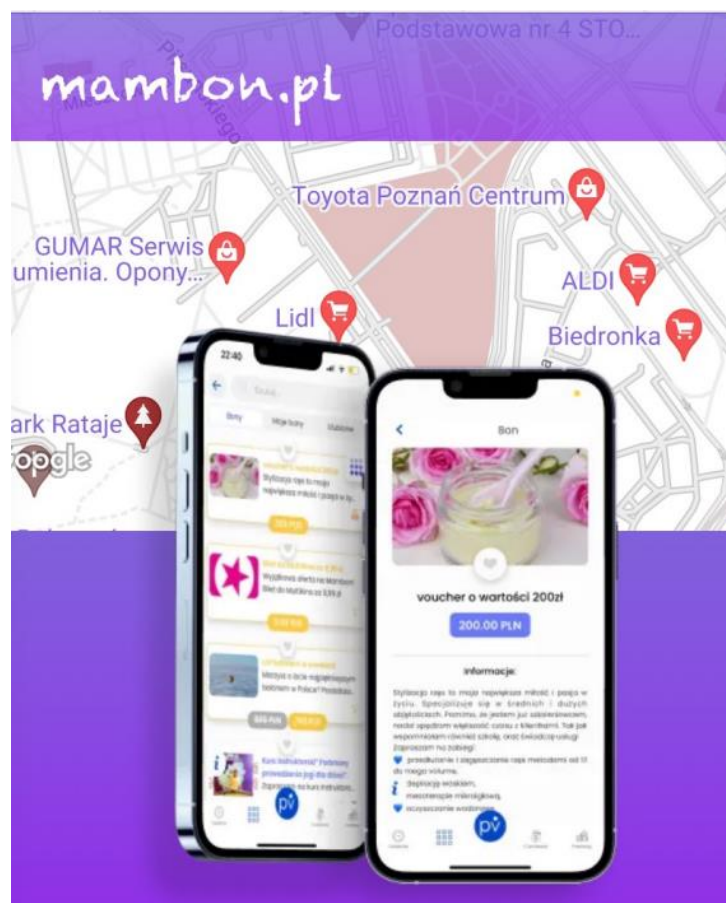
Podstawowa nr 4 STO...

mambon.pl

Toyota Poznań Centrum

GUMAR Serwis umienia. Opony...

ALDI

Lidl

Biedronka

ark Rataje

oogle

22:40

Szukaj

Bony

Moje bony

Ulubione

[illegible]

Stylizacja rzęs to moja największa miłość i pasja w ż...

200 PLN

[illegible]

Wyjątkowa oferta na Mambon! Bilet do Multikina za 3,99 zł

3.99 PLN

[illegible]

Mozaja o życie najpiękniejszym bełkotem w Polsce! Posiadacz...

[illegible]

Kurs Indivdualny? Podstawy prowadzenia jogi dla dzieci!

PV

Bon

voucher o wartości 200zł

200.00 PLN

Informacje:

Stylizacja rzęs to moja największa miłość i pasja w życiu. Specjalizuję się w średnich i dużych objętościach. Pomimo, że jestem już zaawansowana, nadal szkolę się i doskonalę swoje umiejętności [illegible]. Zapraszam na zabiegi!

przedłużanie i zagęszczanie rzęs metodami od 1:1 do mega volume,

depilacja woskiem,

mezoterapia mikroigłowa,

oczyszczanie wodorowe

PV